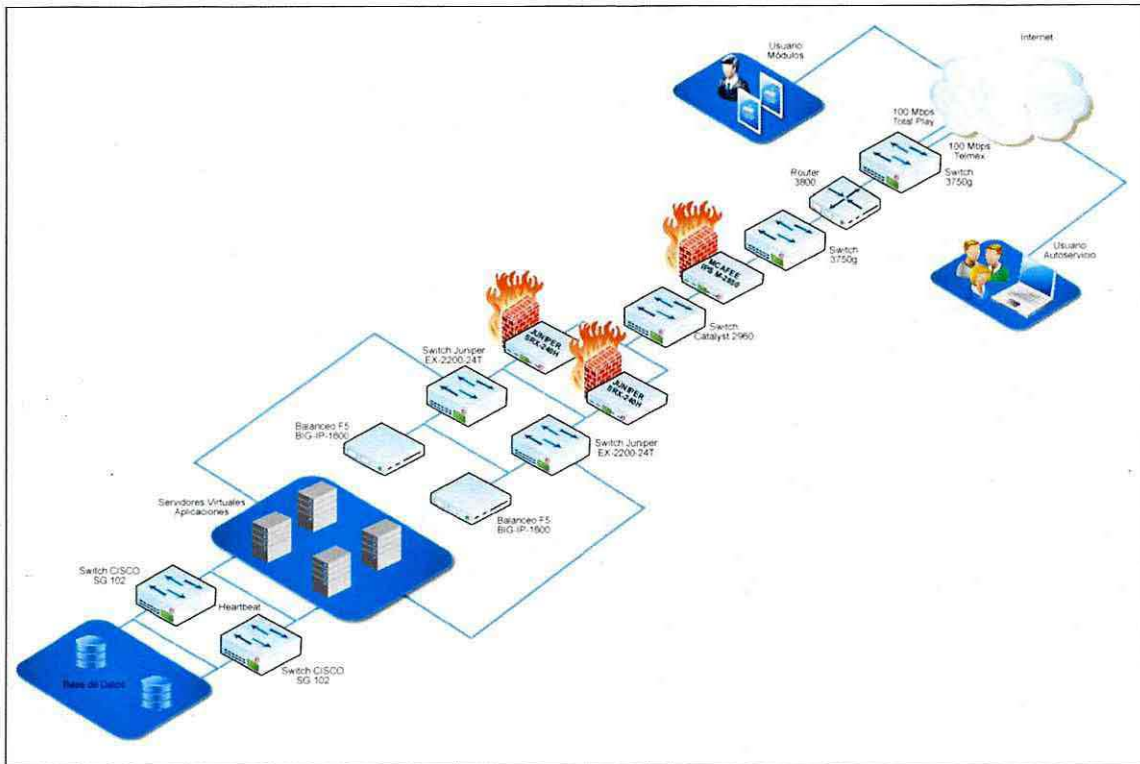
Usuario Módulos

Internet

100 Mbps Total Play

100 Mbps Telmex

Switch 3750g

Router 3800

Switch 3750g

MCAFEE IPS M-2850

Usuario Autoservicio

Switch Catalyst 2960

JUNIPER SRX-240H

JUNIPER SRX-240H

Switch Juniper EX-2200-24T

Balanceo F5 BIG-IP-1600

Switch Juniper EX-2200-24T

Balanceo F5 BIG-IP-1600

Servidores Virtuales Aplicaciones

Switch CISCO SG 102

Heartbeat

Switch CISCO SG 102

Base de Datos